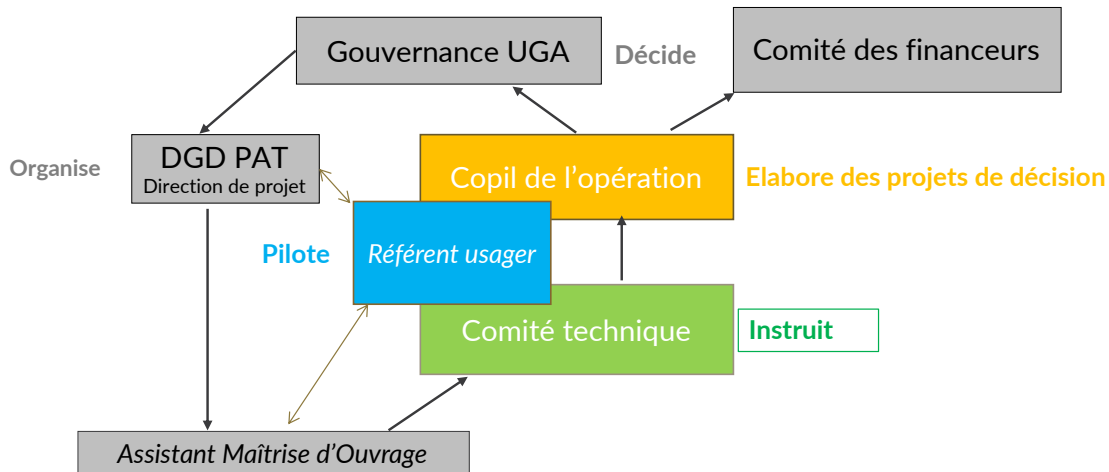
Gouvernance UGA

Décide

Comité des financeurs

Organise

DGD PAT
Direction de projet

Copil de l'opération

Elabore des projets de décision

Pilote

Référent usager

Comité technique

Instruit

Assistant Maîtrise d'Ouvrage